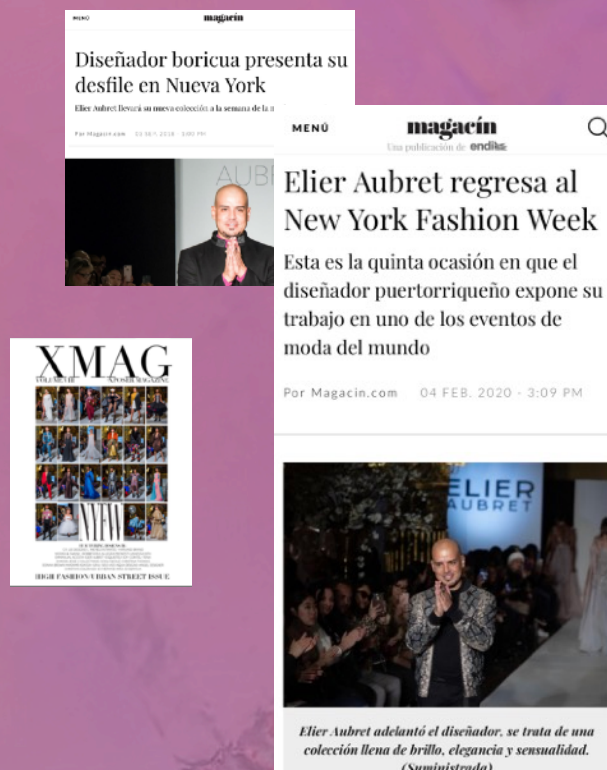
MENÚ magacín

Diseñador boricua presenta su desfile en Nueva York

Elier Aubret llevará su nueva colección a la semana de la m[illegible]

Por Magacin.com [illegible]

AUB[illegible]

MENÚ magacín
Una publicación de endi

Elier Aubret regresa al New York Fashion Week

Esta es la quinta ocasión en que el diseñador puertorriqueño expone su trabajo en uno de los eventos de moda del mundo

Por Magacin.com 04 FEB. 2020 - 3:09 PM

ELIER AUBRET

Elier Aubret adelantó el diseñador, se trata de una colección llena de brillo, elegancia y sensualidad. (Suministrada)

XMAG

NYFW

HIGH FASHION/URBAN STREET ISSUE